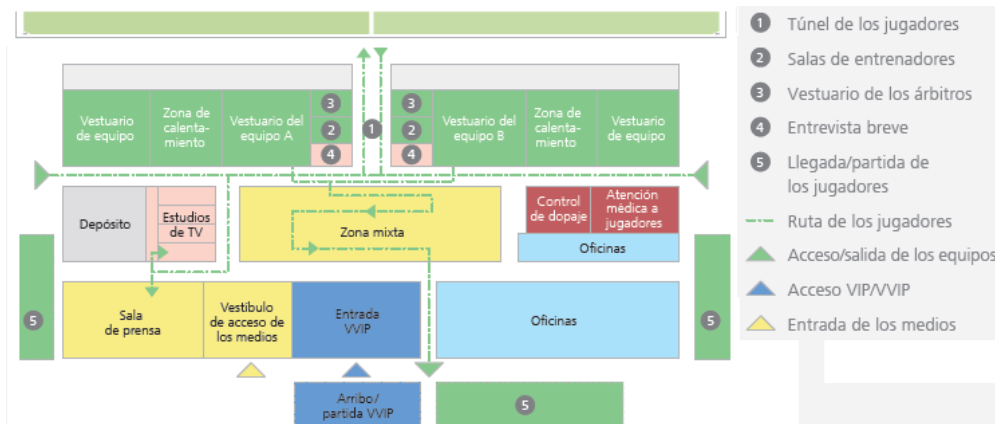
Vestuario de equipo

Zona de calentamiento

Vestuario del equipo A

3

2

4

1

3

2

4

Vestuario del equipo B

Zona de calentamiento

Vestuario de equipo

Depósito

Estudios de TV

Zona mixta

Control de dopaje

Atención médica a jugadores

Oficinas

5

Sala de prensa

Vestíbulo de acceso de los medios

Entrada VVIP

Oficinas

5

Arribo/ partida VVIP

5

1 Túnel de los jugadores

2 Salas de entrenadores

3 Vestuario de los árbitros

4 Entrevista breve

5 Llegada/partida de los jugadores

Ruta de los jugadores

Acceso/salida de los equipos

Acceso VIP/VVIP

Entrada de los medios